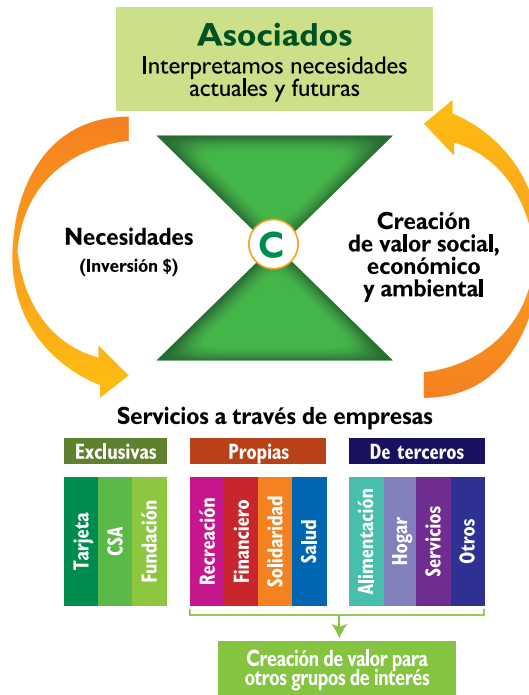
Asociados
Interpretamos necesidades actuales y futuras

Necesidades
(Inversión $)

C

Creación de valor social, económico y ambiental

Servicios a través de empresas

Exclusivas
Tarjeta
CSA
Fundación

Propias
Recreación
Financiero
Solidaridad
Salud

De terceros
Alimentación
Hogar
Servicios
Otros

Creación de valor para otros grupos de interés